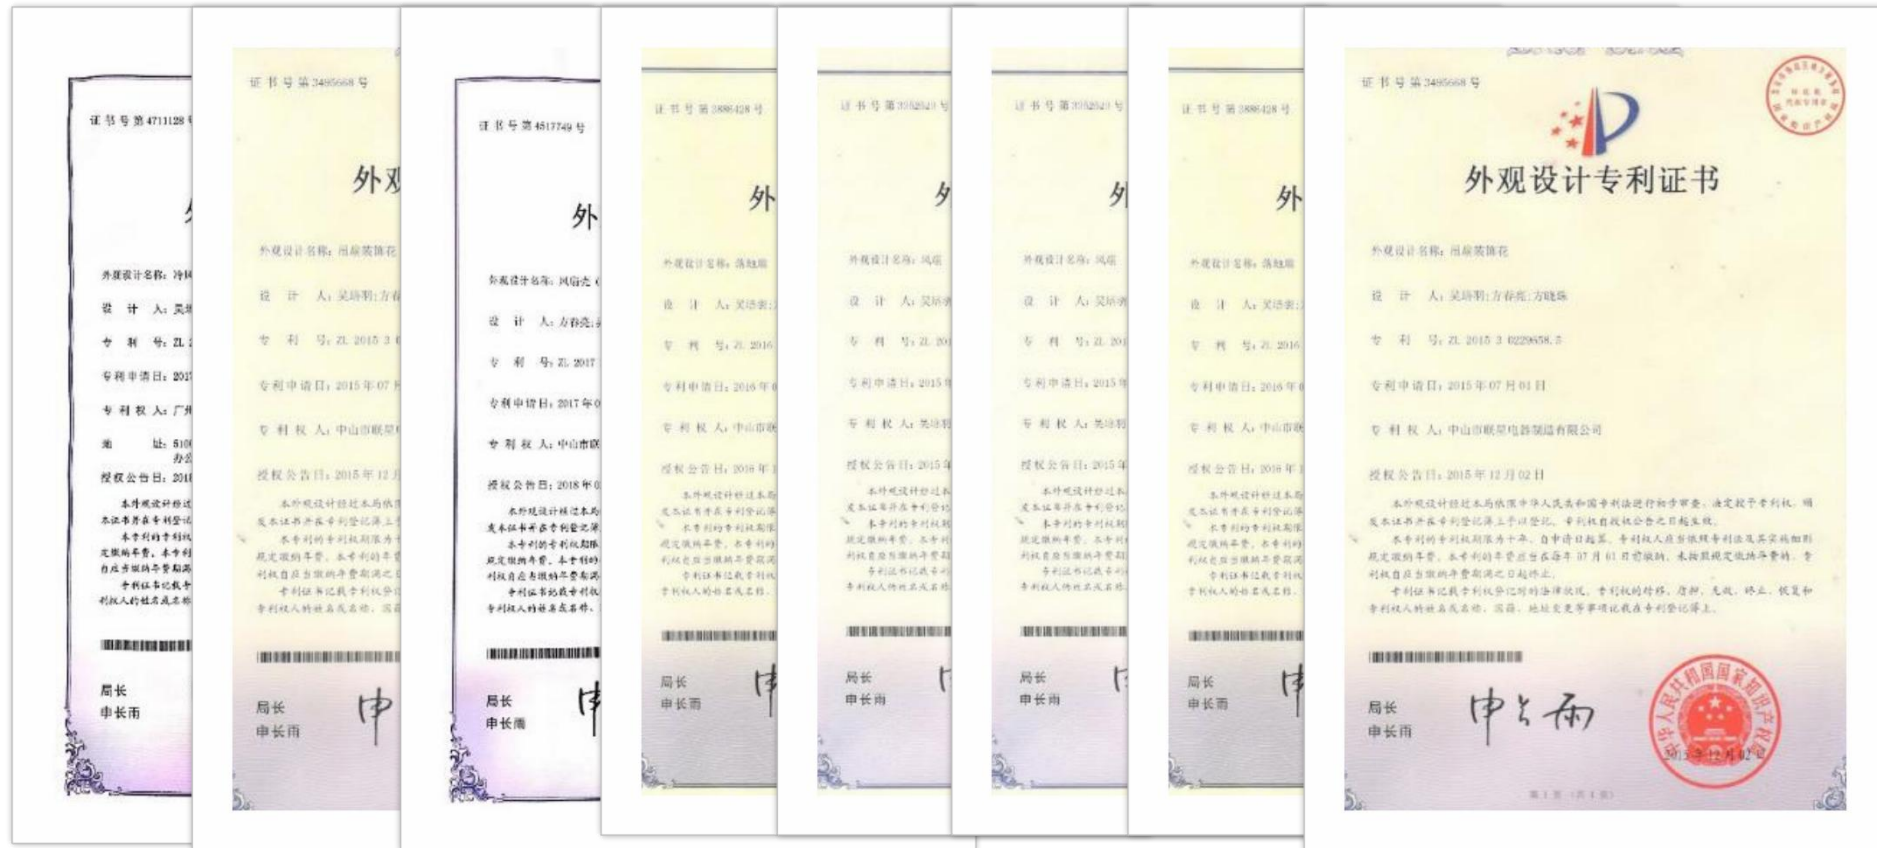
证书号第4711128号

外

外观设计名称：冷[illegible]
设 计 人：吴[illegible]
专 利 号：ZL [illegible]
专利申请日：201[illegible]
专 利 权 人：广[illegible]
地 址：510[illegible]
授权公告日：201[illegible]

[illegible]

局长
申长雨

证书号第3495668号

外观

外观设计名称：吊扇装饰花
设 计 人：吴培钊；方春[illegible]
专 利 号：ZL 2015 3 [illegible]
专利申请日：2015年07月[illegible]
专 利 权 人：中山市联星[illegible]
授权公告日：2015年12月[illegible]

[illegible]

局长
申长雨

证书号第4517749号

外

外观设计名称：风扇壳（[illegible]
设 计 人：方春亮；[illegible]
专 利 号：ZL 2017 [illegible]
专利申请日：2017年0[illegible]
专 利 权 人：中山市联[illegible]
授权公告日：2018年0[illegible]

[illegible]

局长
申长雨

证书号第3888428号

外

外观设计名称：落地扇
设 计 人：吴培钊；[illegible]
专 利 号：ZL 2016 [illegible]
专利申请日：2016年0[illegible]
专 利 权 人：中山市联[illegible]
授权公告日：2016年1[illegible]

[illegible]

局长
申长雨

证书号第3352523号

外

外观设计名称：风扇
设 计 人：吴培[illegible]
专 利 号：ZL 20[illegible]
专利申请日：2015年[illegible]
专 利 权 人：吴培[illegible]
授权公告日：2015年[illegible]

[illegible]

局长
申长雨

证书号第3352523号

外

外观设计名称：风扇
设 计 人：吴培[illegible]
专 利 号：ZL 20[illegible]
专利申请日：2015年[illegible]
专 利 权 人：吴培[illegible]
授权公告日：2015年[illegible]

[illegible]

局长
申长雨

证书号第3888428号

外

外观设计名称：落地扇
设 计 人：吴培钊；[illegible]
专 利 号：ZL 2016 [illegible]
专利申请日：2016年0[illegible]
专 利 权 人：中山市联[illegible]
授权公告日：2016年1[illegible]

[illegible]

局长
申长雨

证书号第3495668号

外观设计专利证书

外观设计名称：吊扇装饰花
设 计 人：吴培钊；方春亮；方晓炼
专 利 号：ZL 2015 3 0229658.5
专利申请日：2015年07月01日
专 利 权 人：中山市联星电器制造有限公司
授权公告日：2015年12月02日

本外观设计经过本局依照中华人民共和国专利法进行初步审查，决定授予专利权，颁发本证书并在专利登记簿上予以登记。专利权自授权公告之日起生效。
本专利的专利权期限为十年，自申请日起算。专利权人应当依照专利法及其实施细则规定缴纳年费。本专利的年费应当在每年07月01日前缴纳。未按照规定缴纳年费的，专利权自应当缴纳年费期满之日起终止。
专利证书记载专利权登记时的法律状况。专利权的转移、质押、无效、终止、恢复和专利权人的姓名或名称、国籍、地址变更等事项记载在专利登记簿上。

局长
申长雨

中华人民共和国国家知识产权局
2015年12月02日

第1页（共1页）